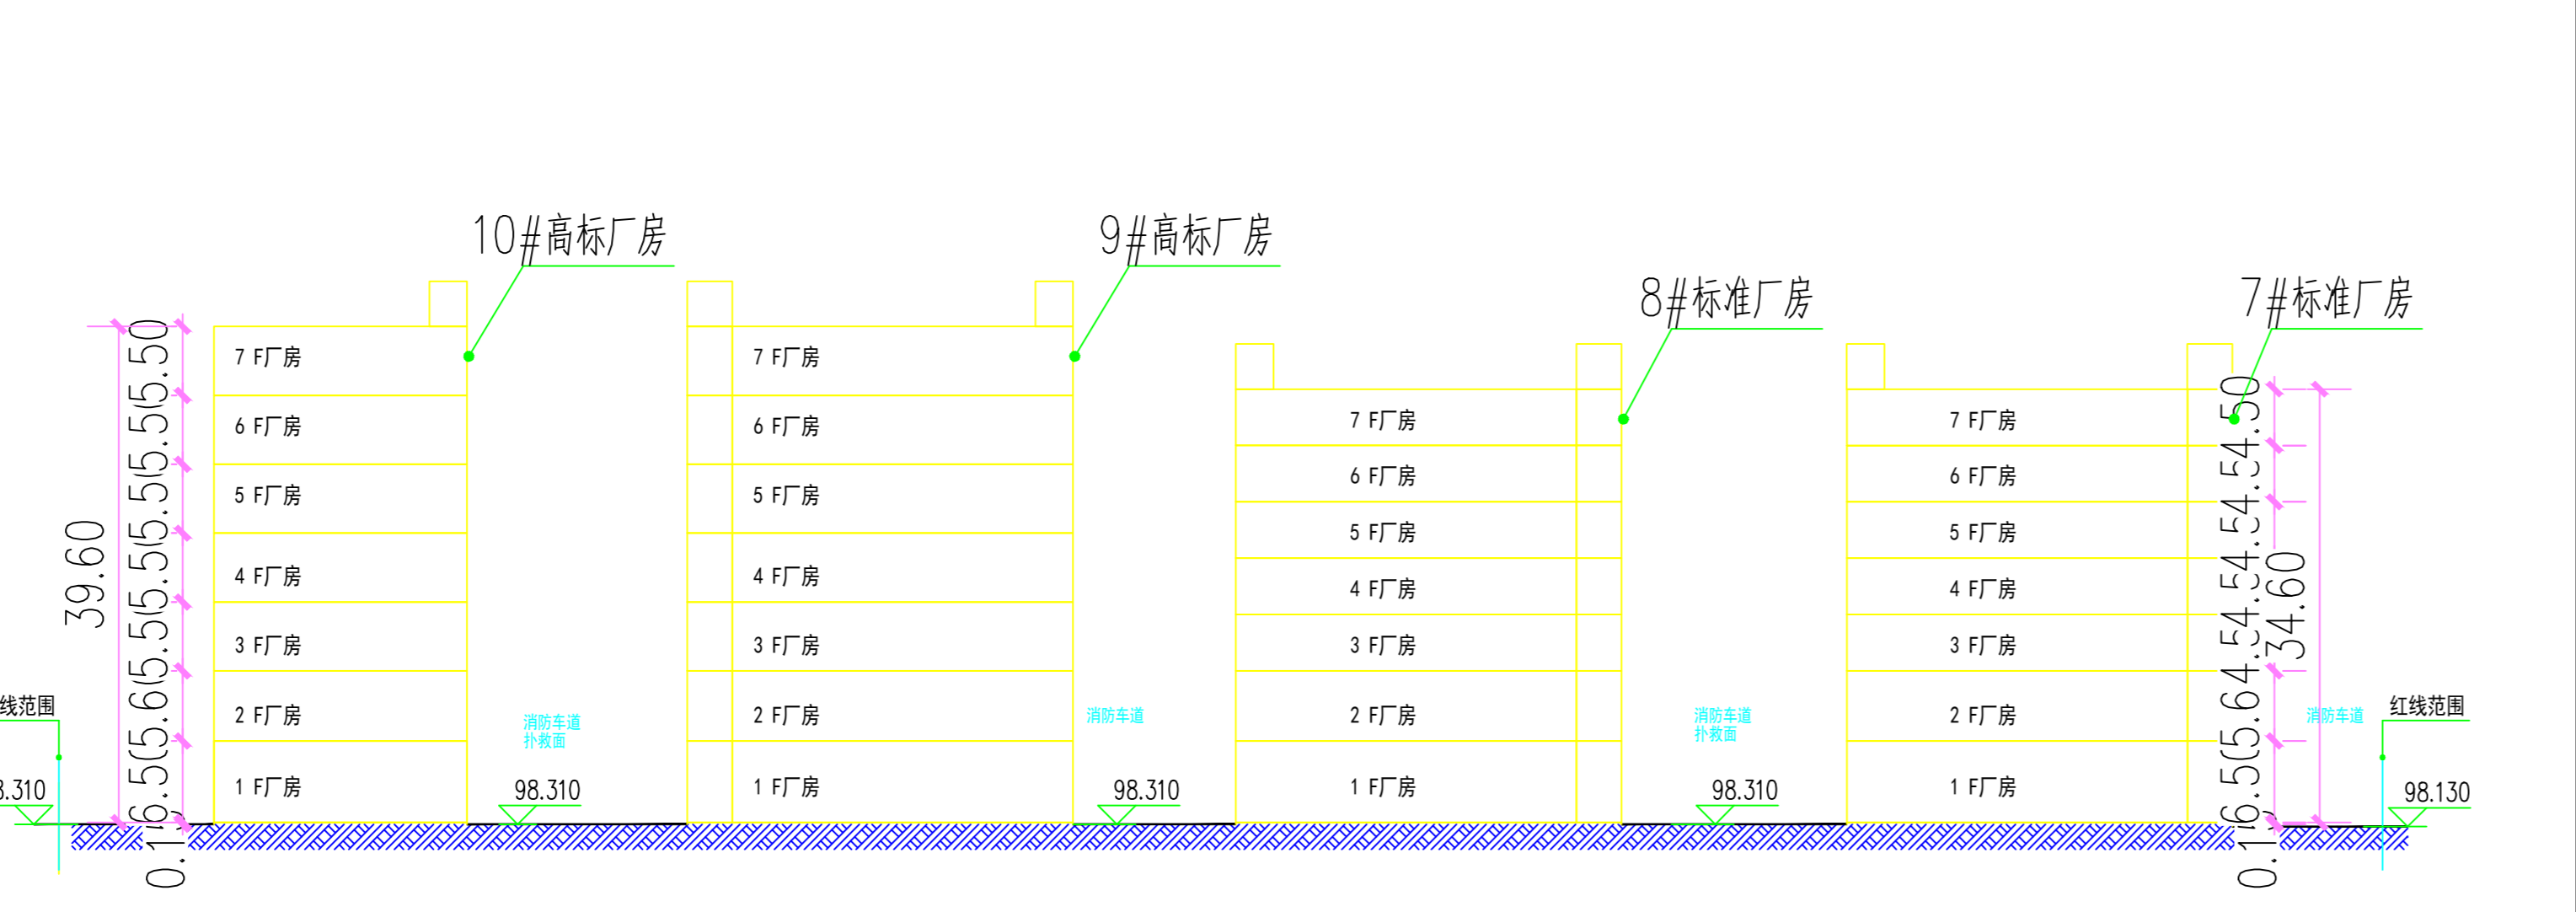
10#高标厂房

9#高标厂房

8#标准厂房

7#标准厂房

39.60

0.1 6.5 5.6 5.5 5.5 5.5 5.5 5.5 5.50

线范围

8.310

7 F厂房
6 F厂房
5 F厂房
4 F厂房
3 F厂房
2 F厂房
1 F厂房

消防车道
扑救面

98.310

7 F厂房
6 F厂房
5 F厂房
4 F厂房
3 F厂房
2 F厂房
1 F厂房

消防车道

98.310

7 F厂房
6 F厂房
5 F厂房
4 F厂房
3 F厂房
2 F厂房
1 F厂房

消防车道
扑救面

98.310

7 F厂房
6 F厂房
5 F厂房
4 F厂房
3 F厂房
2 F厂房
1 F厂房

0.1 6.5 5.6 4.5 4.5 4.5 4.5 4.50

34.60

消防车道

红线范围

98.130